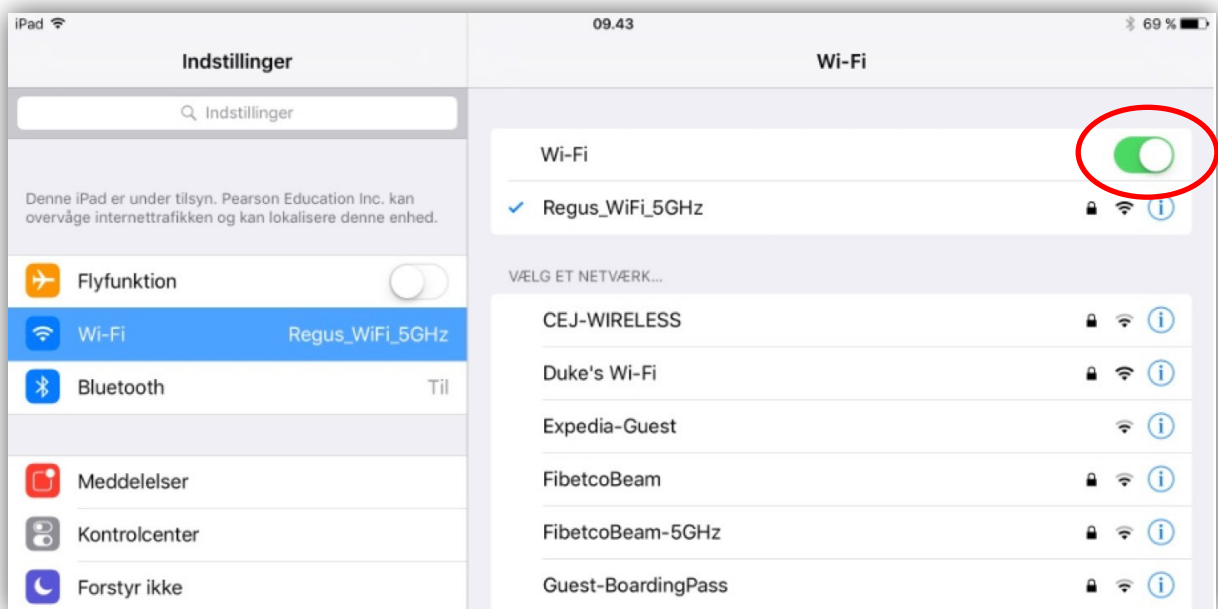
iPad

09.43

69 %

Indstillinger

Indstillinger

Denne iPad er under tilsyn. Pearson Education Inc. kan overvåge internettrafikken og kan lokalisere denne enhed.

Flyfunktion

Wi-Fi Regus_WiFi_5GHz

Bluetooth Til

Meddelelser

Kontrolcenter

Forstyr ikke

Wi-Fi

Wi-Fi

Regus_WiFi_5GHz

VÆLG ET NETVÆRK...

CEJ-WIRELESS

Duke's Wi-Fi

Expedia-Guest

FibetcoBeam

FibetcoBeam-5GHz

Guest-BoardingPass